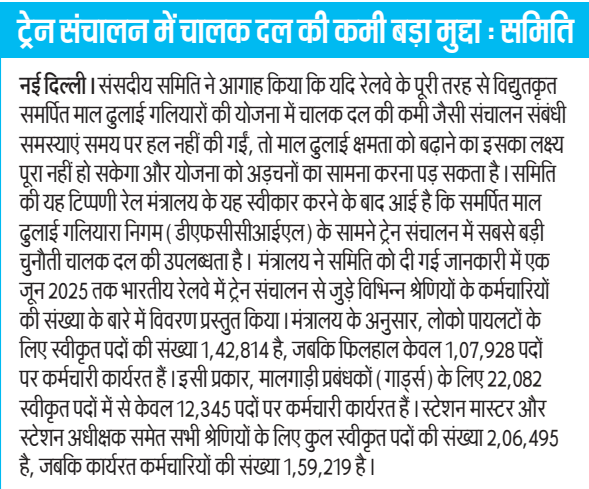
ट्रेन संचालन में चालक दल की कमी बड़ा मुद्दा : समिति

नई दिल्ली। संसदीय समिति ने आगाह किया कि यदि रेलवे के पूरी तरह से विद्युतकृत समर्पित माल ढुलाई गलियारों की योजना में चालक दल की कमी जैसी संचालन संबंधी समस्याएं समय पर हल नहीं की गईं, तो माल ढुलाई क्षमता को बढ़ाने का इसका लक्ष्य पूरा नहीं हो सकेगा और योजना को अड़चनों का सामना करना पड़ सकता है। समिति की यह टिप्पणी रेल मंत्रालय के यह स्वीकार करने के बाद आई है कि समर्पित माल ढुलाई गलियारा निगम (डीएफसीसीआईएल) के सामने ट्रेन संचालन में सबसे बड़ी चुनौती चालक दल की उपलब्धता है। मंत्रालय ने समिति को दी गई जानकारी में एक जून 2025 तक भारतीय रेलवे में ट्रेन संचालन से जुड़े विभिन्न श्रेणियों के कर्मचारियों की संख्या के बारे में विवरण प्रस्तुत किया। मंत्रालय के अनुसार, लोको पायलटों के लिए स्वीकृत पदों की संख्या 1,42,814 है, जबकि फिलहाल केवल 1,07,928 पदों पर कर्मचारी कार्यरत हैं। इसी प्रकार, मालगाड़ी प्रबंधकों (गार्ड्स) के लिए 22,082 स्वीकृत पदों में से केवल 12,345 पदों पर कर्मचारी कार्यरत हैं। स्टेशन मास्टर और स्टेशन अधीक्षक समेत सभी श्रेणियों के लिए कुल स्वीकृत पदों की संख्या 2,06,495 है, जबकि कार्यरत कर्मचारियों की संख्या 1,59,219 है।